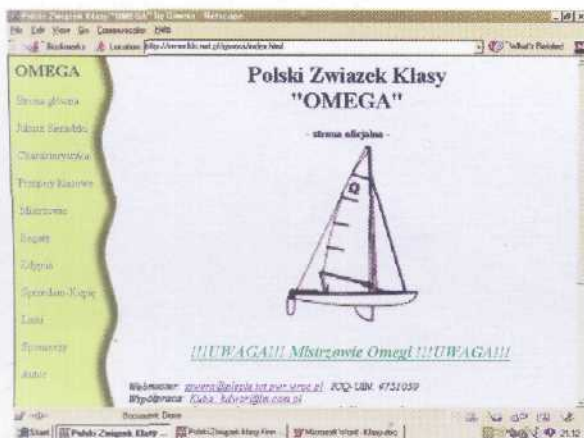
Polski Związek Klasy "OMEGA" by Omega - Netscape

File Edit View Go Communicator Help

Bookmarks Location: http://www.klc.net.pl/omega/index.html

What's Related

OMEGA

Strona główna

Jakub Sarnecki

Charakterystyka

Przepisy klasowe

Mistrzowie

Regaty

Galeria

Sprzedam-Kupię

Linki

Sponsorzy

Autor

Polski Zwiazek Klasy "OMEGA"

- strona oficjalna -

!!!UWAGA!!! Mistrzowie Omegi !!!UWAGA!!!

Webmaster: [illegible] ICQ-UIN: 4751059

Współpraca: Kuba_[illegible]

Document: Done

Start | Polski Związek Klasy ... | Polski Związek Klasy Ame... | Microsoft Word - Klasy.doc | 21:32